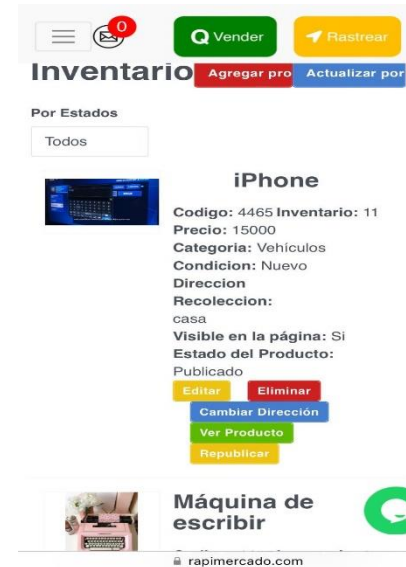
0

Vender

Rastrear

Inventario

Agregar pro

Actualizar por

Por Estados

Todos

iPhone

**Codigo:** 4465 **Inventario:** 11
**Precio:** 15000
**Categoria:** Vehículos
**Condicion:** Nuevo
**Direccion Recoleccion:**
casa
**Visible en la página:** Si
**Estado del Producto:**
Publicado

Editar

Eliminar

Cambiar Dirección

Ver Producto

Republicar

Máquina de escribir

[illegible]

rapimercado.com